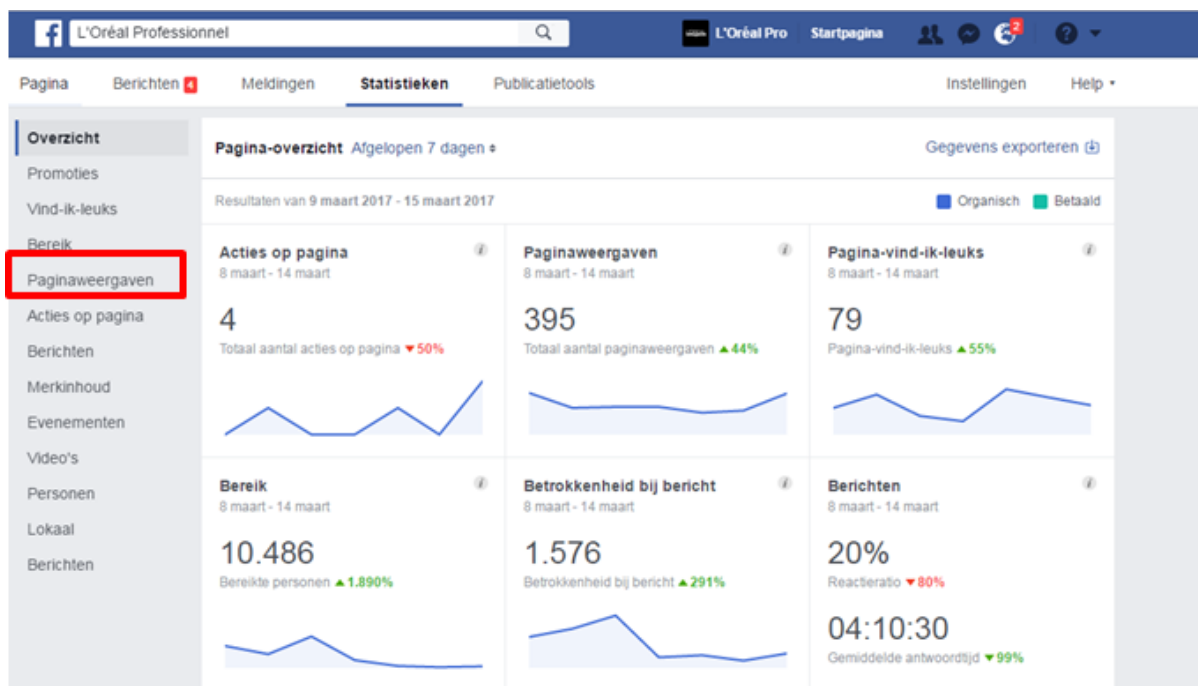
f L'Oréal Professionnel

L'Oréal Pro Startpagina 2

Pagina Berichten 4 Meldingen Statistieken Publicatietools Instellingen Help

Overzicht
Promoties
Vind-ik-leuks
Bereik
Paginaweergaven
Acties op pagina
Berichten
Merkinhoud
Evenementen
Video's
Personen
Lokaal
Berichten

Pagina-overzicht Afgelopen 7 dagen

Gegevens exporteren

Resultaten van 9 maart 2017 - 15 maart 2017

Organisch Betaald

Acties op pagina
8 maart - 14 maart
4
Totaal aantal acties op pagina ▼50%

Paginaweergaven
8 maart - 14 maart
395
Totaal aantal paginaweergaven ▲44%

Pagina-vind-ik-leuks
8 maart - 14 maart
79
Pagina-vind-ik-leuks ▲55%

Bereik
8 maart - 14 maart
10.486
Bereikte personen ▲1.890%

Betrokkenheid bij bericht
8 maart - 14 maart
1.576
Betrokkenheid bij bericht ▲291%

Berichten
8 maart - 14 maart
20%
Reactieratio ▼80%
04:10:30
Gemiddelde antwoordtijd ▼99%